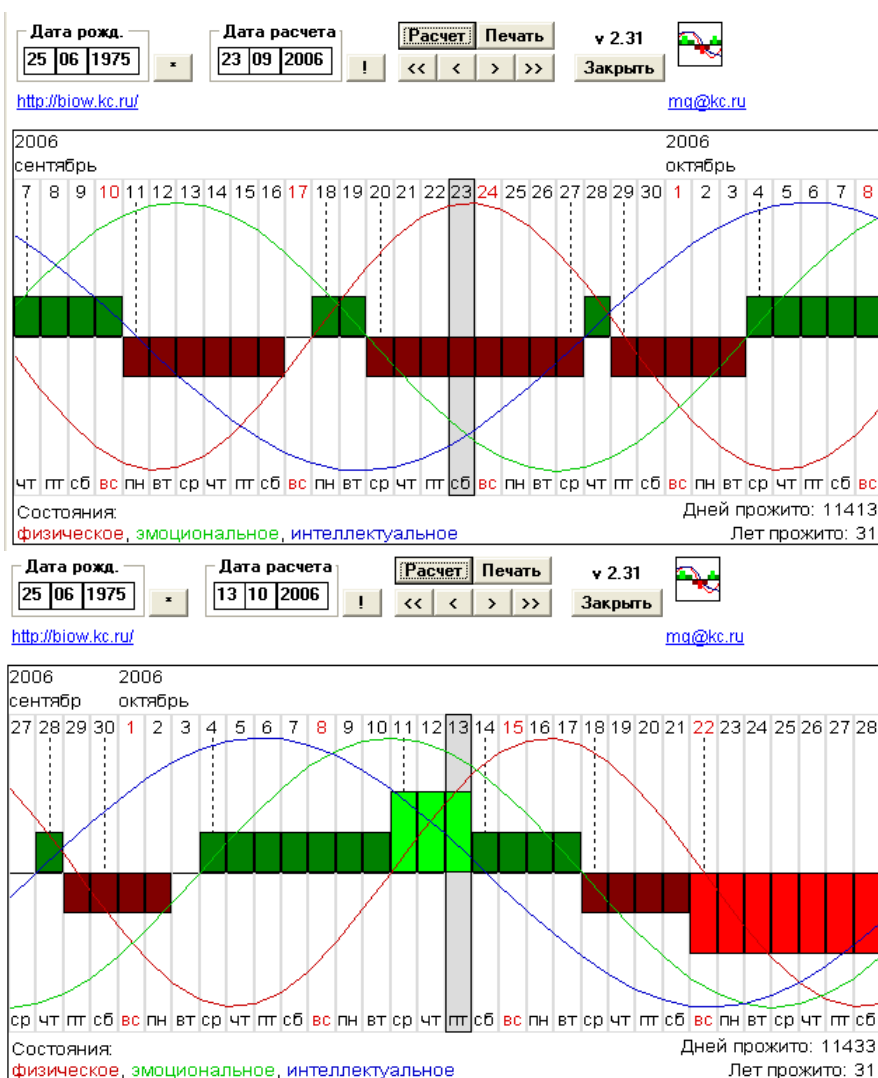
Дата рожд. 25 06 1975 *
Дата расчета 23 09 2006 !
Расчет Печать
<< < > >>
v 2.31
Закрыть
http://biow.kc.ru/
mq@kc.ru

2006
сентябрь
2006
октябрь

7 8 9 10 11 12 13 14 15 16 17 18 19 20 21 22 23 24 25 26 27 28 29 30 1 2 3 4 5 6 7 8

чт пт сб вс пн вт ср чт пт сб вс пн вт ср чт пт сб вс пн вт ср чт пт сб вс пн вт ср чт пт сб вс

Состояния:
физическое, эмоциональное, интеллектуальное
Дней прожито: 11413
Лет прожито: 31

Дата рожд. 25 06 1975 *
Дата расчета 13 10 2006 !
Расчет Печать
<< < > >>
v 2.31
Закрыть
http://biow.kc.ru/
mq@kc.ru

2006
сентябр
2006
октябрь

27 28 29 30 1 2 3 4 5 6 7 8 9 10 11 12 13 14 15 16 17 18 19 20 21 22 23 24 25 26 27 28

ср чт пт сб вс пн вт ср чт пт сб вс пн вт ср чт пт сб вс пн вт ср чт пт сб вс пн вт ср чт пт сб

Состояния:
физическое, эмоциональное, интеллектуальное
Дней прожито: 11433
Лет прожито: 31